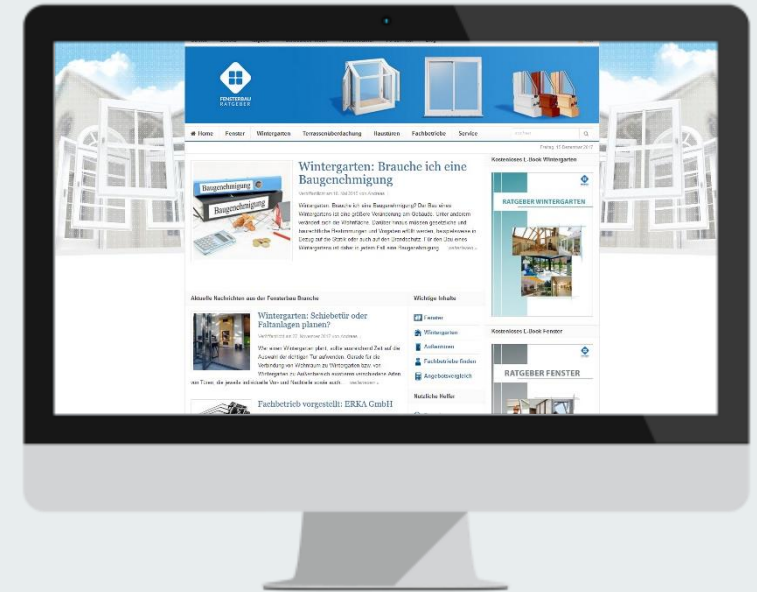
FENSTERBAU RATGEBER

Home | Fenster | Wintergarten | Terrassenüberdachung | Haustüren | Fachbetriebe | Service

Freitag, 15 Dezember 2017

Wintergarten: Brauche ich eine Baugenehmigung

Veröffentlicht am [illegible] von Andreas

Wintergarten: Brauche ich eine Baugenehmigung? Der Bau eines Wintergartens ist eine größere Veränderung am Gebäude. Unter anderem verändert sich die Wohnfläche. Darüber hinaus müssen gesetzliche und bauerechtliche Bestimmungen und Vorgaben erfüllt werden, beispielsweise in Bezug auf die Statik oder auch auf den Brandschutz. Für den Bau eines Wintergartens ist daher in jedem Fall eine Baugenehmigung ... weiterlesen »

Baugenehmigung
Baugenehmigung

Kostenloses E-Book Wintergarten

RATGEBER WINTERGARTEN

Aktuelle Nachrichten aus der Fensterbau Branche

Wintergarten: Schiebetür oder Faltanlagen planen?

Veröffentlicht am 22. November 2017 von Andreas

Wer einen Wintergarten plant, sollte ausreichend Zeit auf die Auswahl der richtigen Tür aufwenden. Gerade für die Verbindung von Wohnraum zu Wintergarten bzw. von Wintergarten zu Außenbereich existieren verschiedene Arten von Türen, die jeweils individuelle Vor- und Nachteile sowie auch ... weiterlesen »

Fachbetrieb vorgestellt: ERKA GmbH

Wichtige Inhalte

Fenster
Wintergarten
Aufbauten
Fachbetriebe finden
Angebotsvergleich

Nützliche Helfer

Kostenloses E-Book Fenster

RATGEBER FENSTER